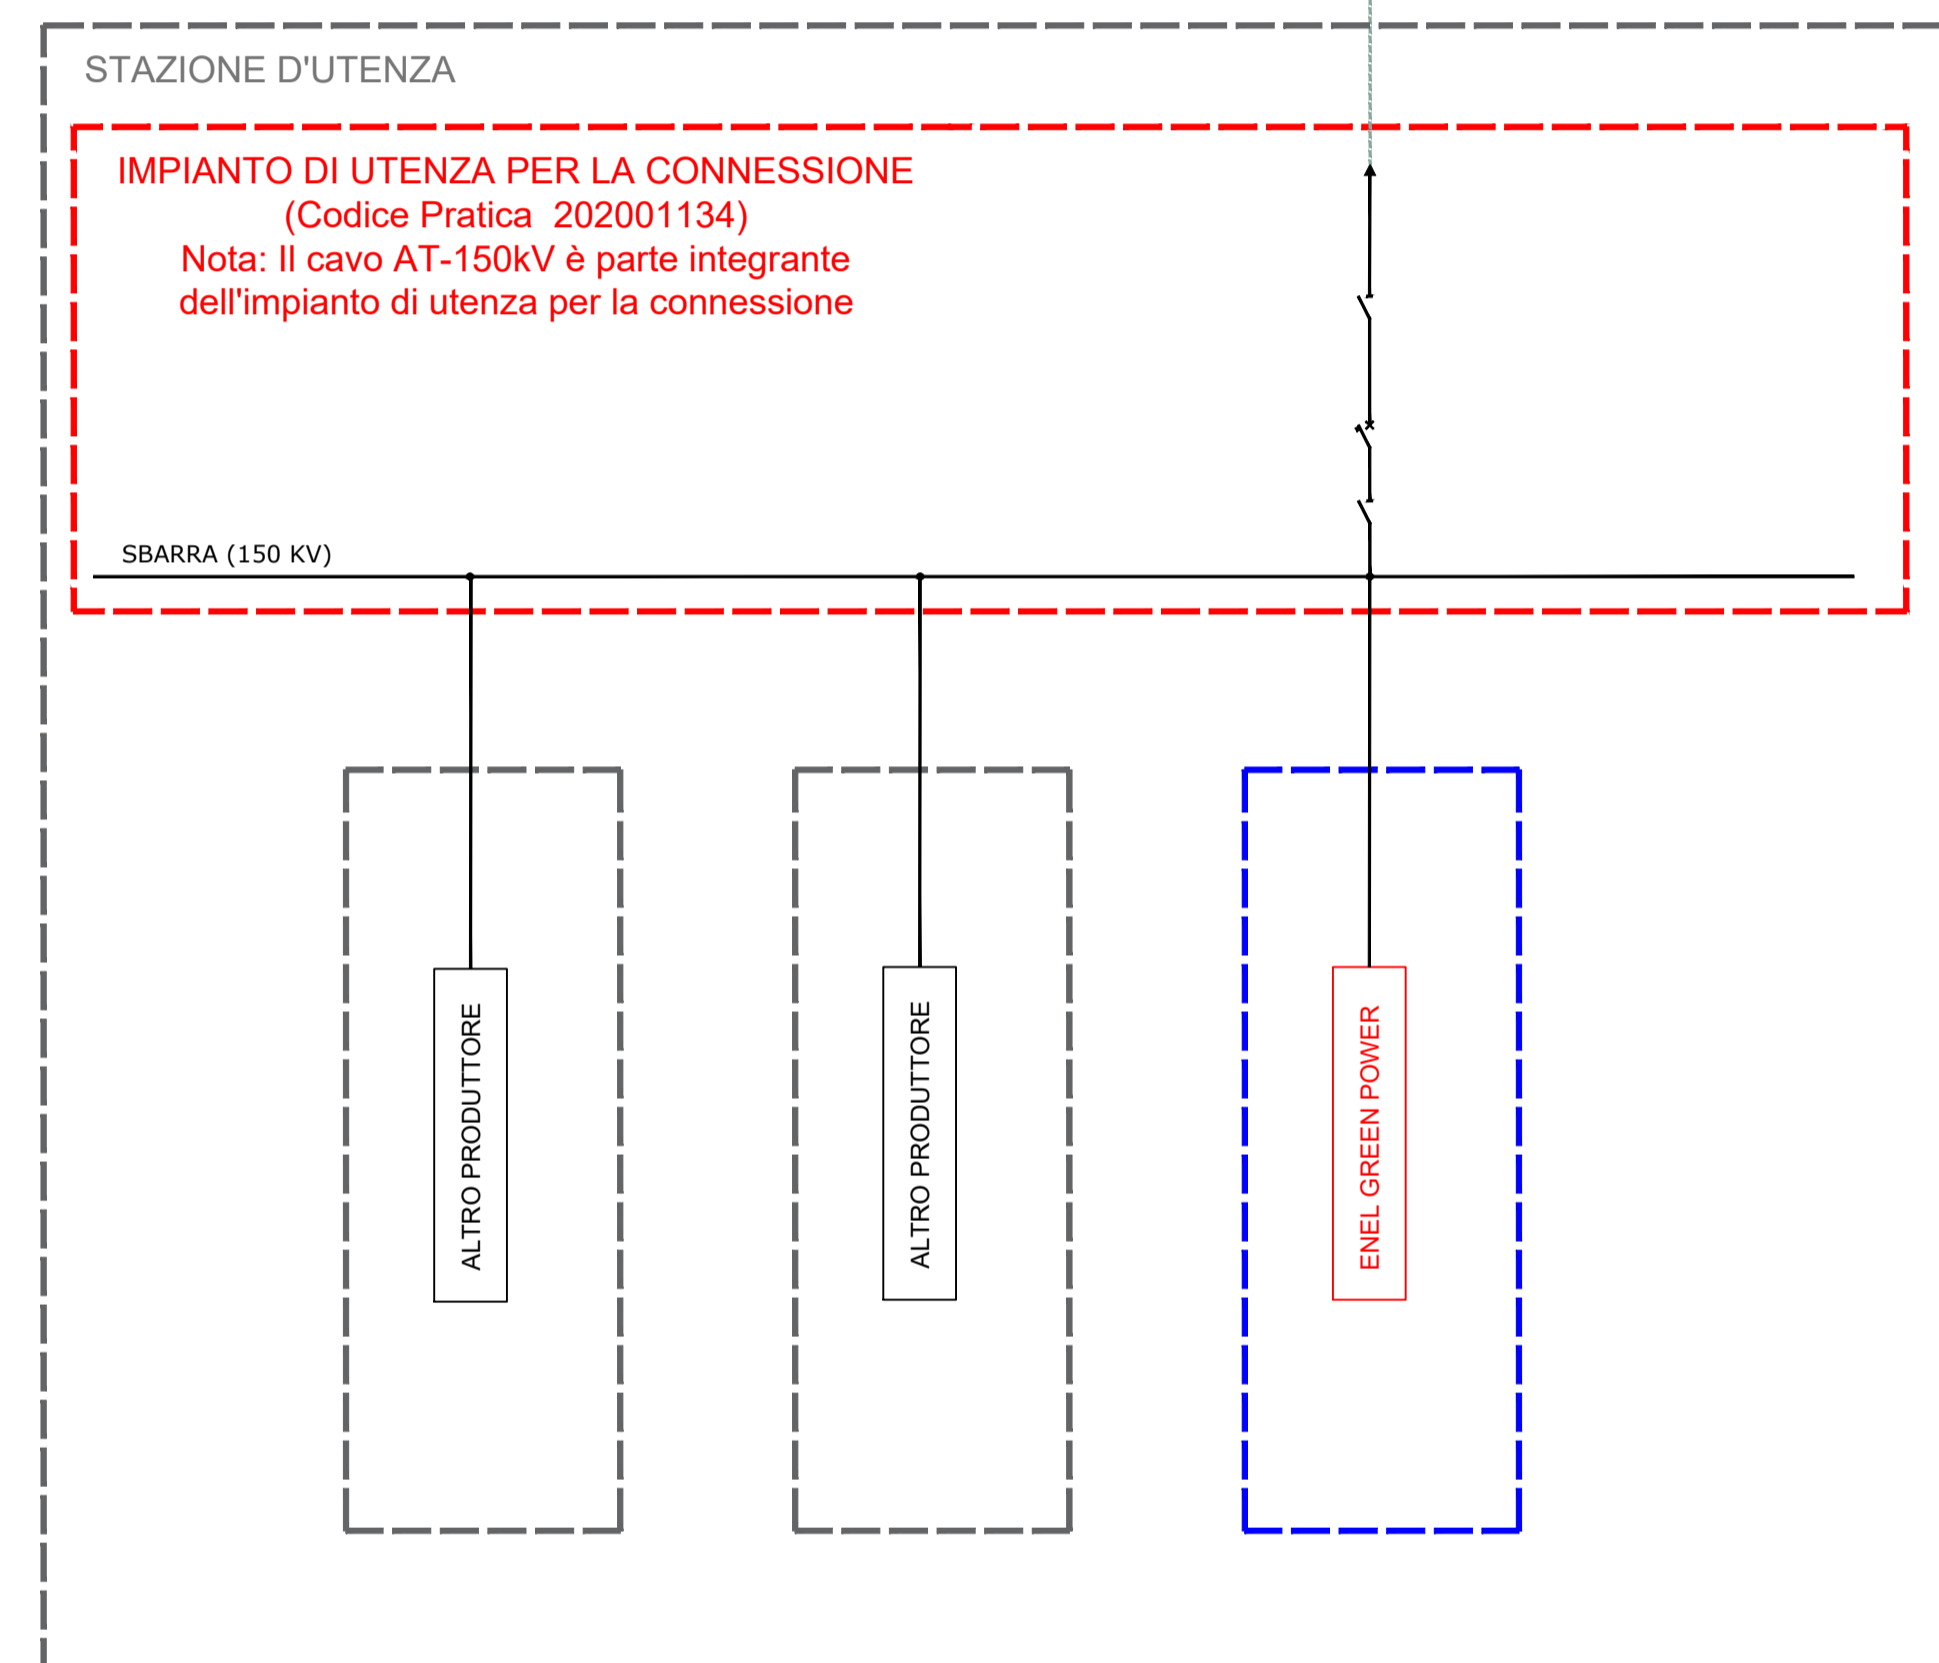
STAZIONE D'UTENZA

IMPIANTO DI UTENZA PER LA CONNESSIONE
(Codice Pratica 202001134)
Nota: Il cavo AT-150kV è parte integrante dell'impianto di utenza per la connessione

SBARRA (150 KV)

ALTRO PRODUTTORE

ALTRO PRODUTTORE

ENEL GREEN POWER